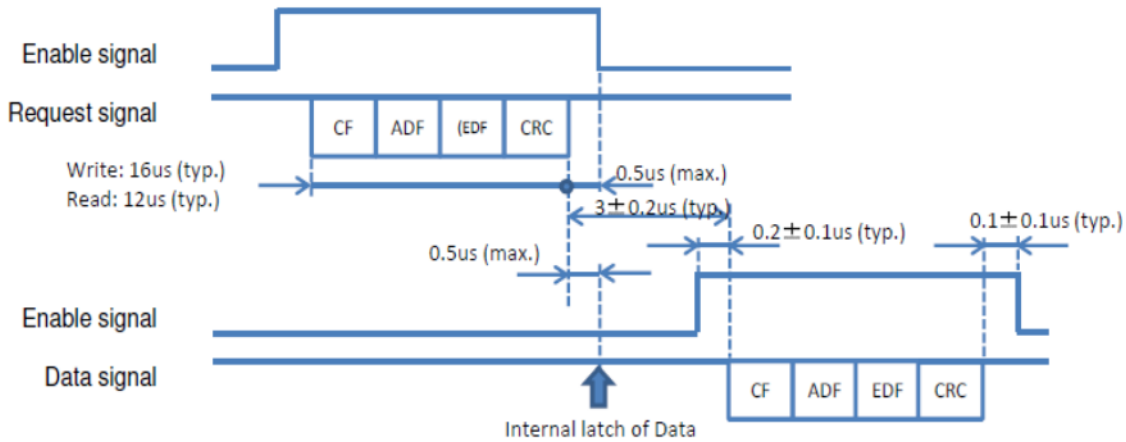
Enable signal

Request signal

CF ADF (EDF CRC

Write: 16us (typ.)
Read: 12us (typ.)

0.5us (max.)

3$\pm$0.2us (typ.)

0.2$\pm$0.1us (typ.)

0.1$\pm$0.1us (typ.)

0.5us (max.)

Enable signal

Data signal

CF ADF EDF CRC

Internal latch of Data